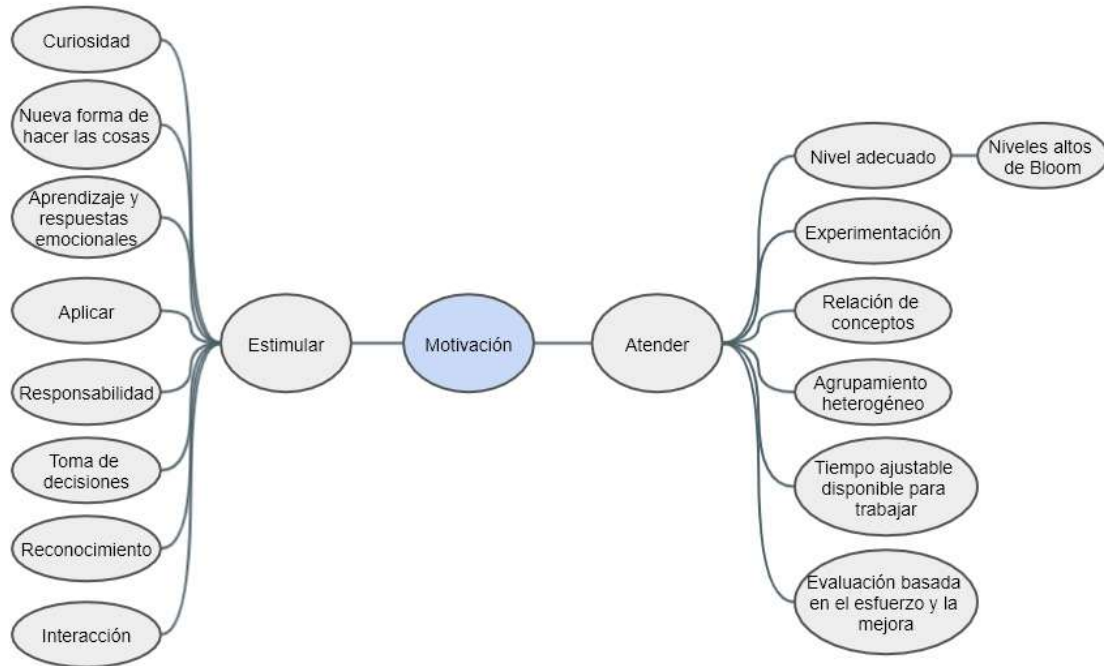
Curiosidad

Nueva forma de hacer las cosas

Aprendizaje y respuestas emocionales

Aplicar

Responsabilidad

Toma de decisiones

Reconocimiento

Interacción

Estimular

Motivación

Atender

Nivel adecuado

Niveles altos de Bloom

Experimentación

Relación de conceptos

Agrupamiento heterogéneo

Tiempo ajustable disponible para trabajar

Evaluación basada en el esfuerzo y la mejora